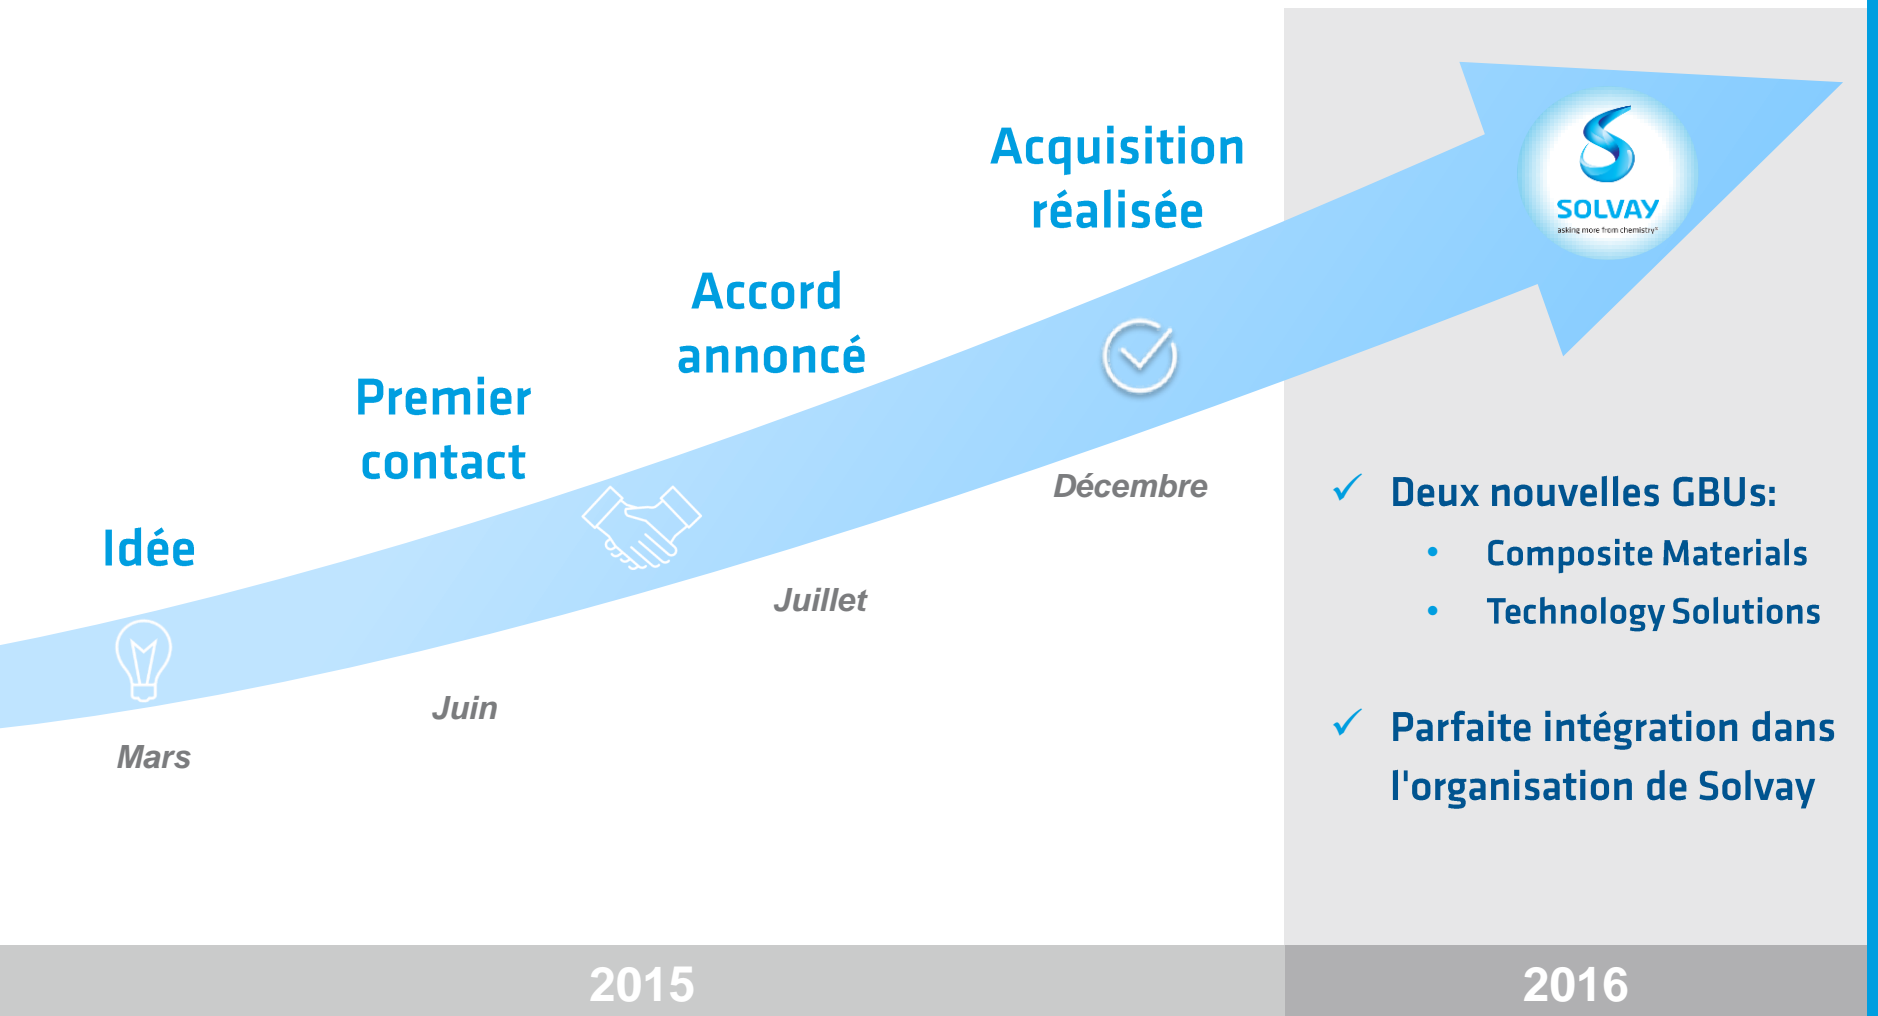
Acquisition réalisée

Accord annoncé

Premier contact

Idée

Mars

Juin

Juillet

Décembre

SOLVAY
asking more from chemistry®

✓ Deux nouvelles GBUs:

• Composite Materials

• Technology Solutions

✓ Parfaite intégration dans l'organisation de Solvay

2015

2016